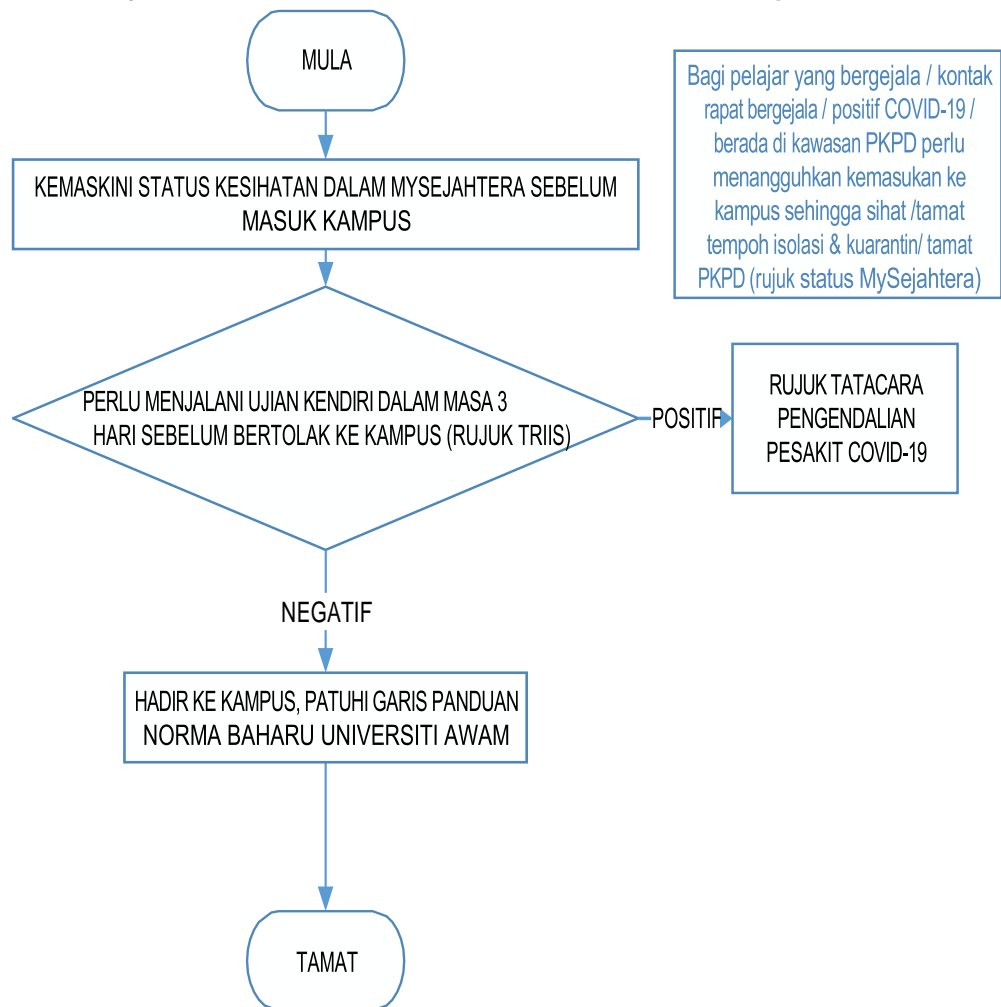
MULA

Bagi pelajar yang bergejala / kontak rapat bergejala / positif COVID-19 / berada di kawasan PKPD perlu menangguhkan kemasukan ke kampus sehingga sihat /tamat tempoh isolasi & kuarantin/ tamat PKPD (rujuk status MySejahtera)

KEMASKINI STATUS KESIHATAN DALAM MYSEJAHTERA SEBELUM MASUK KAMPUS

PERLU MENJALANI UJIAN KENDIRI DALAM MASA 3 HARI SEBELUM BERTOLAK KE KAMPUS (RUJUK TRIIS)

POSITIF

RUJUK TATACARA PENGENDALIAN PESAKIT COVID-19

NEGATIF

HADIR KE KAMPUS, PATUHI GARIS PANDUAN NORMA BAHARU UNIVERSITI AWAM

TAMAT